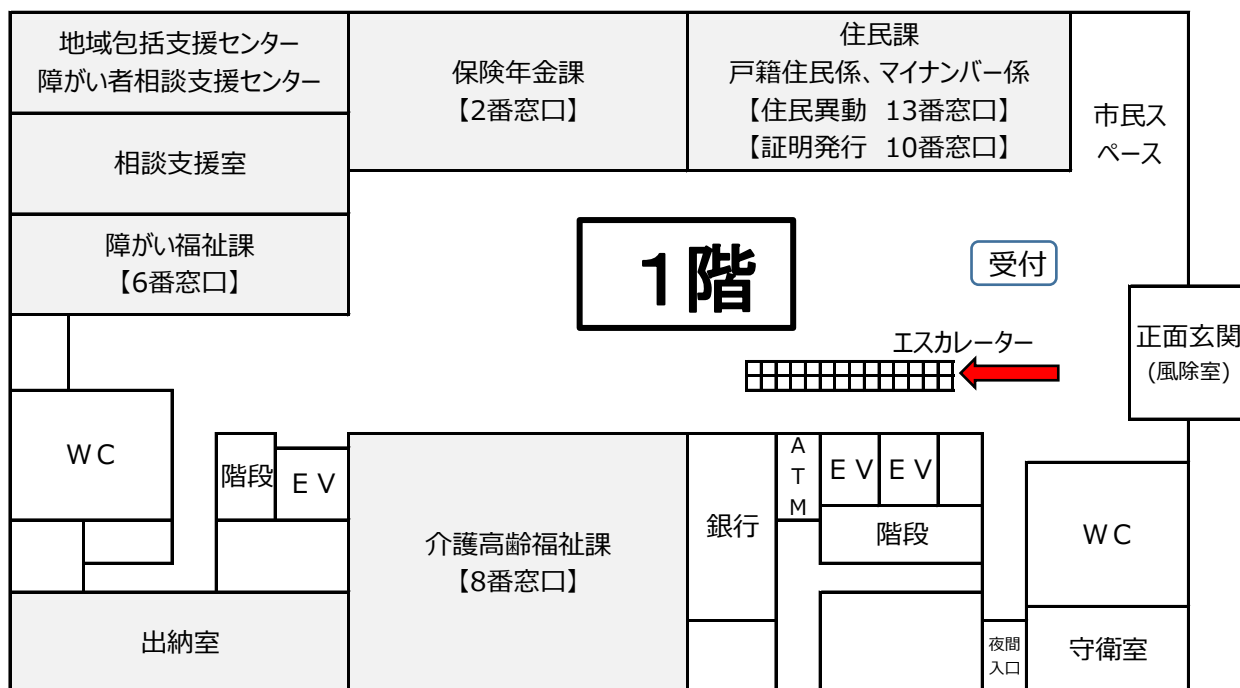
地域包括支援センター
障がい者相談支援センター

保険年金課
【2番窓口】

住民課
戸籍住民係、マイナンバー係
【住民異動 13番窓口】
【証明発行 10番窓口】

市民スペース

相談支援室

障がい福祉課
【6番窓口】

1階

受付

正面玄関
(風除室)

エスカレーター

WC

階段

EV

ATM

EV

EV

銀行

階段

WC

介護高齢福祉課
【8番窓口】

出納室

夜間入口

守衛室